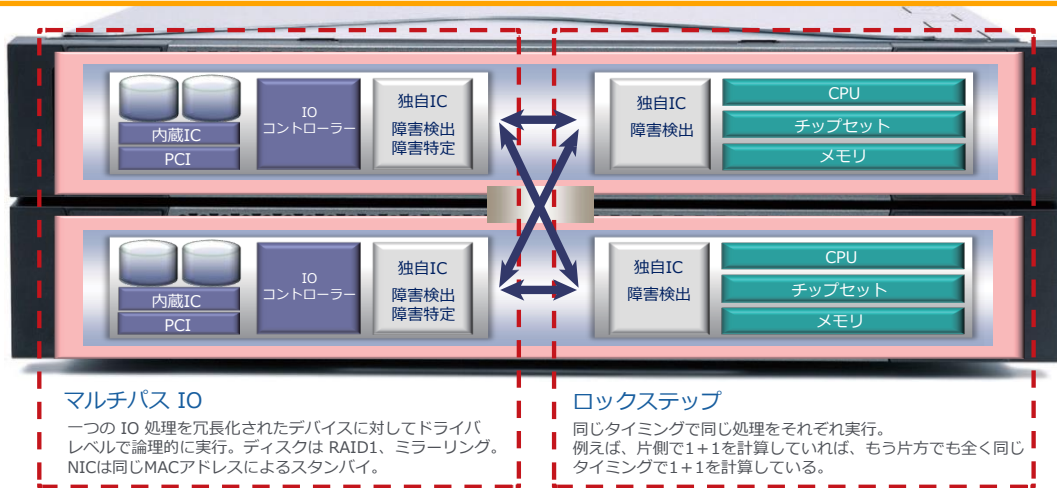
内蔵IC
PCI

IO
コントローラー

独自IC
障害検出
障害特定

独自IC
障害検出

CPU
チップセット
メモリ

内蔵IC
PCI

IO
コントローラー

独自IC
障害検出
障害特定

独自IC
障害検出

CPU
チップセット
メモリ

マルチパス IO

一つの IO 処理を冗長化されたデバイスに対してドライバレベルで論理的に実行。ディスクは RAID1、ミラーリング。NICは同じMACアドレスによるスタンバイ。

ロックステップ

同じタイミングで同じ処理をそれぞれ実行。
例えば、片側で1＋1を計算していれば、もう片方でも全く同じタイミングで1＋1を計算している。